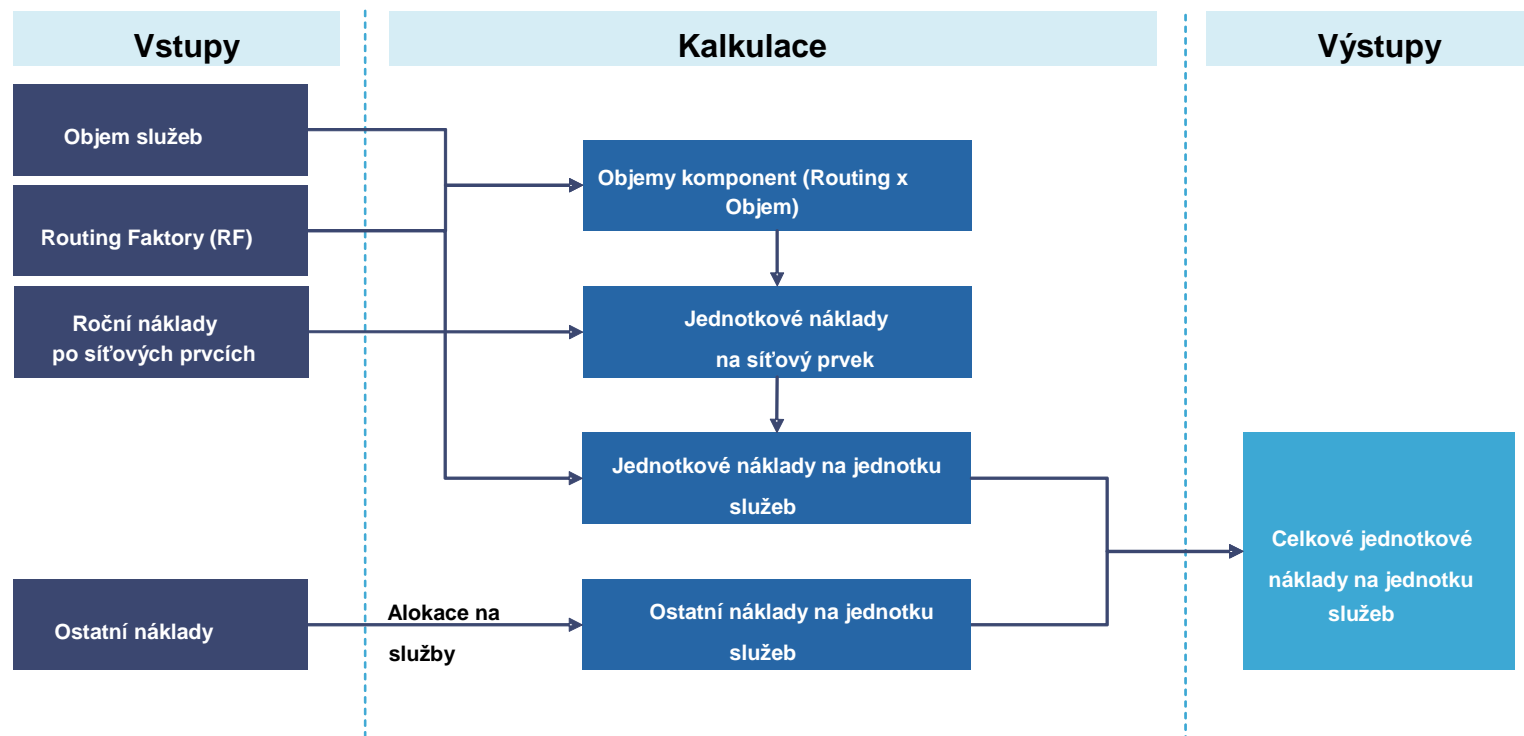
Vstupy

Kalkulace

Výstupy

Objem služeb

Routing Faktory (RF)

Roční náklady po síťových prvcích

Objemy komponent (Routing x Objem)

Jednotkové náklady na síťový prvek

Jednotkové náklady na jednotku služeb

Ostatní náklady

Alokace na služby

Ostatní náklady na jednotku služeb

Celkové jednotkové náklady na jednotku služeb